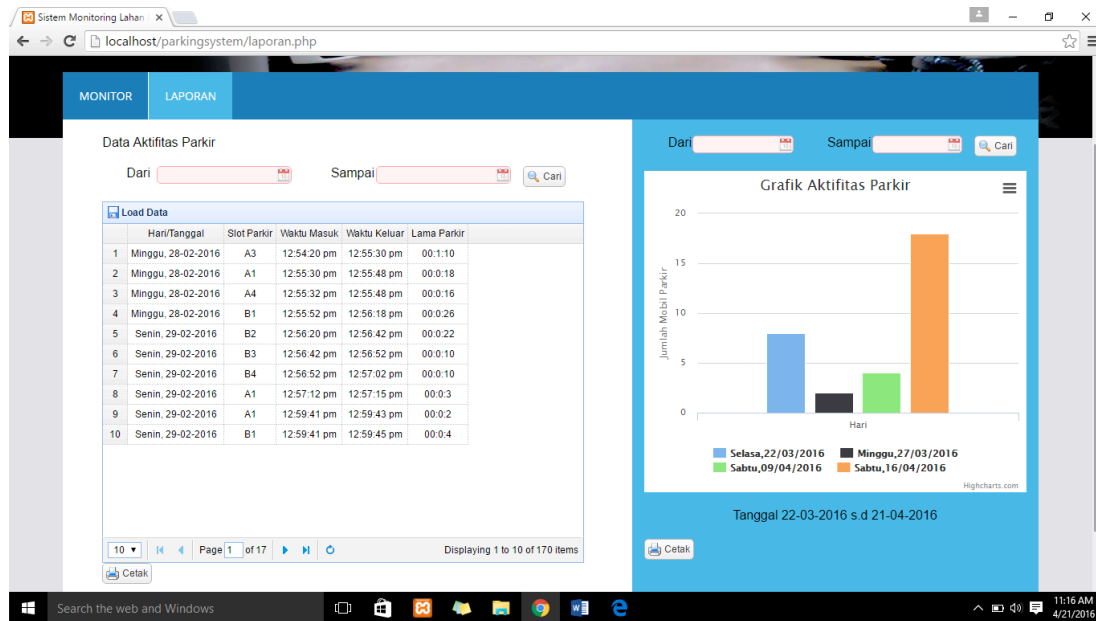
Sistem Monitoring Lahan ×

localhost/parkingsystem/laporan.php

MONITOR LAPORAN

Data Aktifitas Parkir

Dari Sampai Cari

Load Data

| | Hari/Tanggal | Slot Parkir | Waktu Masuk | Waktu Keluar | Lama Parkir |
|---|---|---|---|---|---|
| 1 | Minggu, 28-02-2016 | A3 | 12:54:20 pm | 12:55:30 pm | 00:1:10 |
| 2 | Minggu, 28-02-2016 | A1 | 12:55:30 pm | 12:55:48 pm | 00:0:18 |
| 3 | Minggu, 28-02-2016 | A4 | 12:55:32 pm | 12:55:48 pm | 00:0:16 |
| 4 | Minggu, 28-02-2016 | B1 | 12:55:52 pm | 12:56:18 pm | 00:0:26 |
| 5 | Senin, 29-02-2016 | B2 | 12:56:20 pm | 12:56:42 pm | 00:0:22 |
| 6 | Senin, 29-02-2016 | B3 | 12:56:42 pm | 12:56:52 pm | 00:0:10 |
| 7 | Senin, 29-02-2016 | B4 | 12:56:52 pm | 12:57:02 pm | 00:0:10 |
| 8 | Senin, 29-02-2016 | A1 | 12:57:12 pm | 12:57:15 pm | 00:0:3 |
| 9 | Senin, 29-02-2016 | A1 | 12:59:41 pm | 12:59:43 pm | 00:0:2 |
| 10 | Senin, 29-02-2016 | B1 | 12:59:41 pm | 12:59:45 pm | 00:0:4 |

10 Page 1 of 17 Displaying 1 to 10 of 170 items

Cetak

Dari Sampai Cari

Grafik Aktifitas Parkir

20
15
10
5
0
Jumlah Mobil Parkir
Hari

Selasa,22/03/2016 Minggu,27/03/2016 Sabtu,09/04/2016 Sabtu,16/04/2016

Highcharts.com

Tanggal 22-03-2016 s.d 21-04-2016

Cetak

Search the web and Windows

11:16 AM
4/21/2016